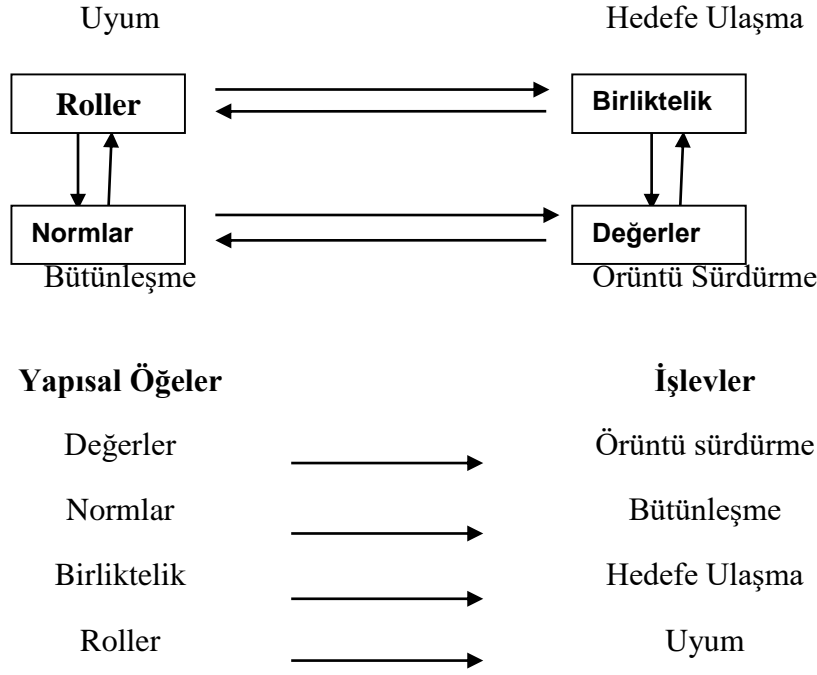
Uyum

Hedefe Ulaşma

Roller

Birliktelik

Normlar

Değerler

Bütünleşme

Örüntü Sürdürme

| Yapısal Öğeler | İşlevler |
|---|---|
| Değerler | Örüntü sürdürme |
| Normlar | Bütünleşme |
| Birliktelik | Hedefe Ulaşma |
| Roller | Uyum |